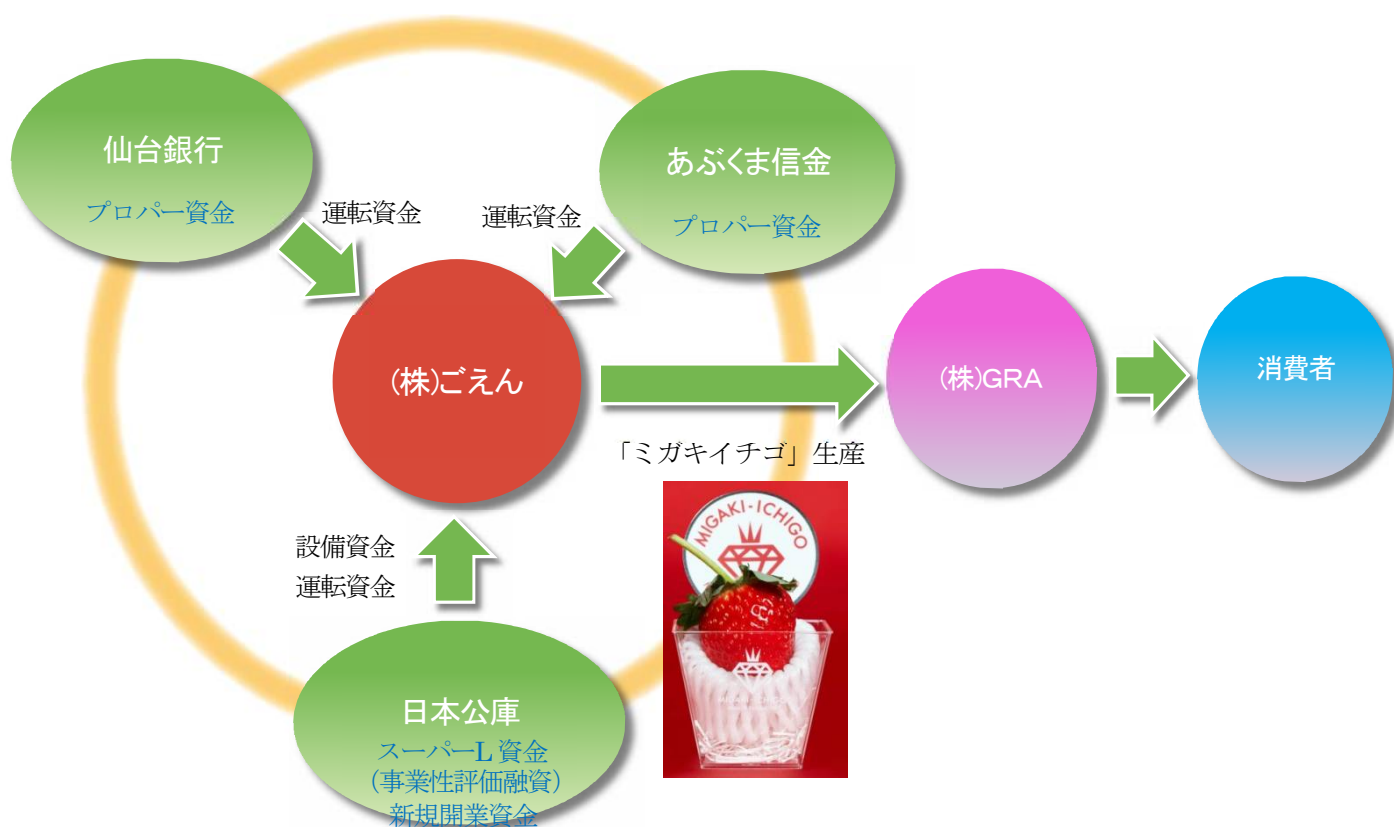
仙台銀行
プロパー資金

あぶくま信金
プロパー資金

運転資金

運転資金

(株)ごえん

(株)GRA

消費者

「ミガキイチゴ」生産

MIGAKI-ICHIGO

設備資金
運転資金

日本公庫
スーパーL資金
(事業性評価融資)
新規開業資金